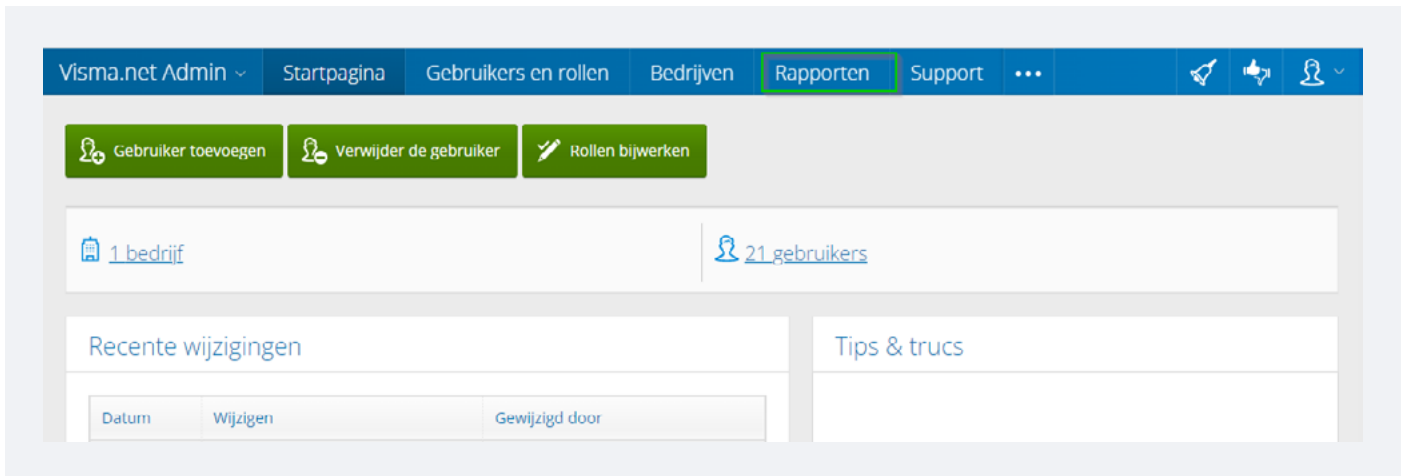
Visma.net Admin Startpagina Gebruikers en rollen Bedrijven Rapporten Support •••

Gebruiker toevoegen Verwijder de gebruiker Rollen bijwerken

1 bedrijf

21 gebruikers

Recente wijzigingen

| Datum | Wijzigen | Gewijzigd door |
|---|---|---|

Tips & trucs